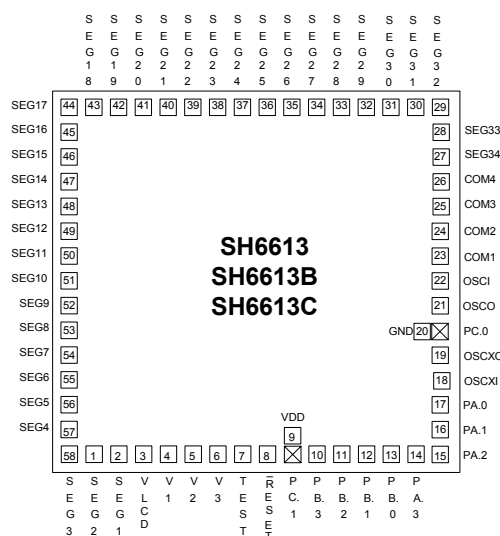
SEG18 SEG19 SEG20 SEG21 SEG22 SEG23 SEG24 SEG25 SEG26 SEG27 SEG28 SEG29 SEG30 SEG31 SEG32

44 43 42 41 40 39 38 37 36 35 34 33 32 31 30 29

SEG17
SEG16 45
SEG15 46
SEG14 47
SEG13 48
SEG12 49
SEG11 50
SEG10 51
SEG9 52
SEG8 53
SEG7 54
SEG6 55
SEG5 56
SEG4 57
58

28 SEG33
27 SEG34
26 COM4
25 COM3
24 COM2
23 COM1
22 OSCI
21 OSCO
GND 20 PC.0
19 OSCXO
18 OSCXI
17 PA.0
16 PA.1
15 PA.2

SH6613
SH6613B
SH6613C

VDD
9

1 2 3 4 5 6 7 8 10 11 12 13 14

SEG3 SEG2 SEG1 VLCD V1 V2 V3 TEST $\overline{RESET}$ PC.1 PB.3 PB.2 PB.1 PB.0 PA.3